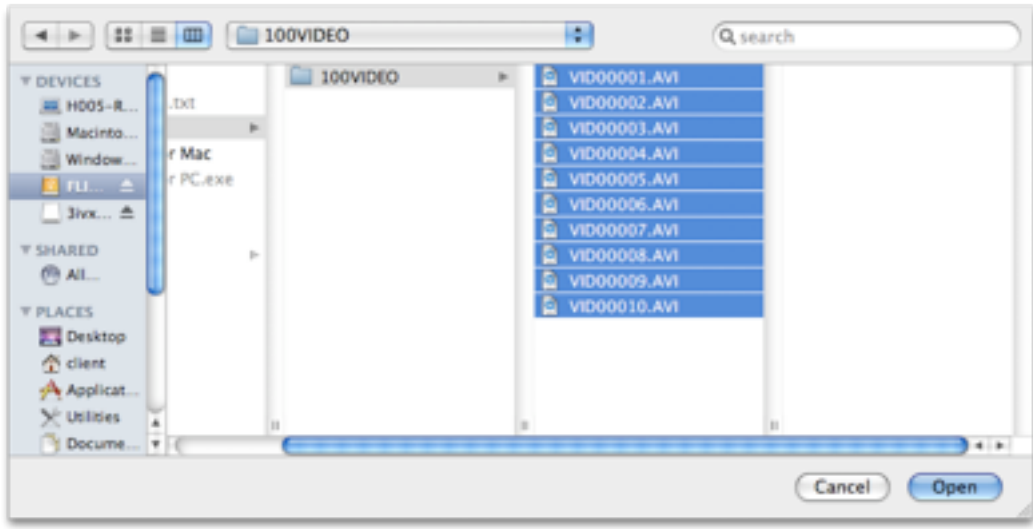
100VIDEO

search

DEVICES
H005-R...
Macinto...
Window...
FLI...
3ivx...
SHARED
All...
PLACES
Desktop
client
Applicat...
Utilities
Docume...

.txt
r Mac
r PC.exe

100VIDEO

VID00001.AVI
VID00002.AVI
VID00003.AVI
VID00004.AVI
VID00005.AVI
VID00006.AVI
VID00007.AVI
VID00008.AVI
VID00009.AVI
VID00010.AVI

Cancel
Open